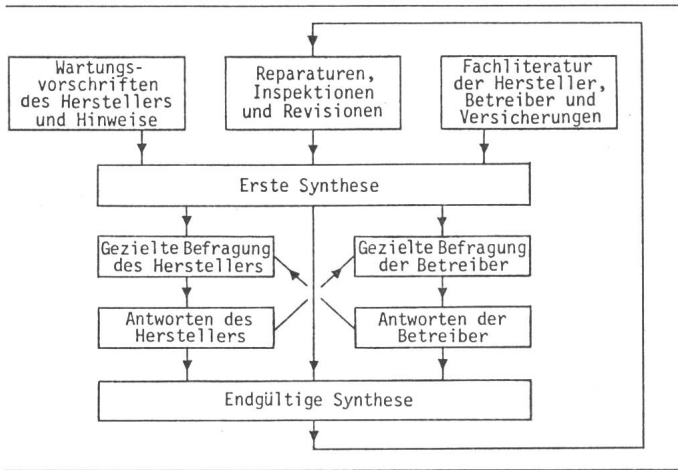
Wartungsvorschriften des Herstellers und Hinweise

Reparaturen, Inspektionen und Revisionen

Fachliteratur der Hersteller, Betreiber und Versicherungen

Erste Synthese

Gezielte Befragung des Herstellers

Gezielte Befragung der Betreiber

Antworten des Herstellers

Antworten der Betreiber

Endgültige Synthese